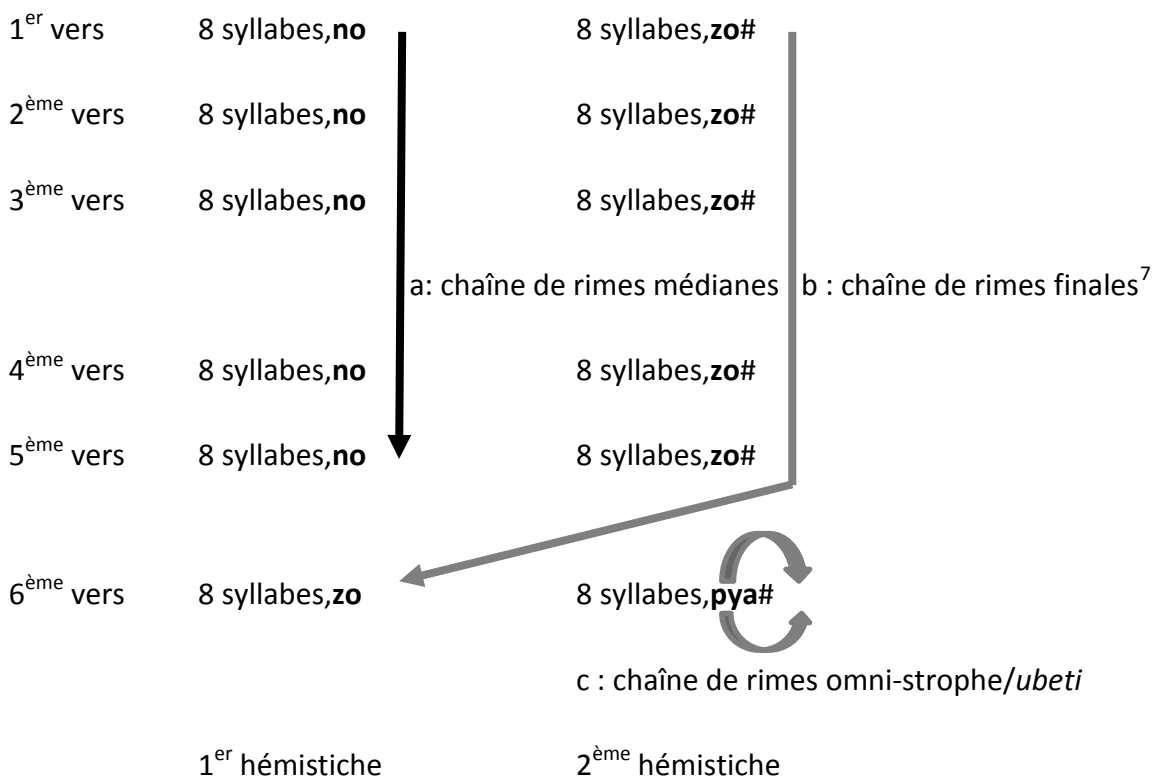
1$^{er}$ vers 8 syllabes,**no** 8 syllabes,**zo**#

2$^{ème}$ vers 8 syllabes,**no** 8 syllabes,**zo**#

3$^{ème}$ vers 8 syllabes,**no** 8 syllabes,**zo**#

a: chaîne de rimes médianes b : chaîne de rimes finales$^{7}$

4$^{ème}$ vers 8 syllabes,**no** 8 syllabes,**zo**#

5$^{ème}$ vers 8 syllabes,**no** 8 syllabes,**zo**#

6$^{ème}$ vers 8 syllabes,**zo** 8 syllabes,**pya**#

c : chaîne de rimes omni-strophe/*ubeti*

1$^{er}$ hémistiche 2$^{ème}$ hémistiche